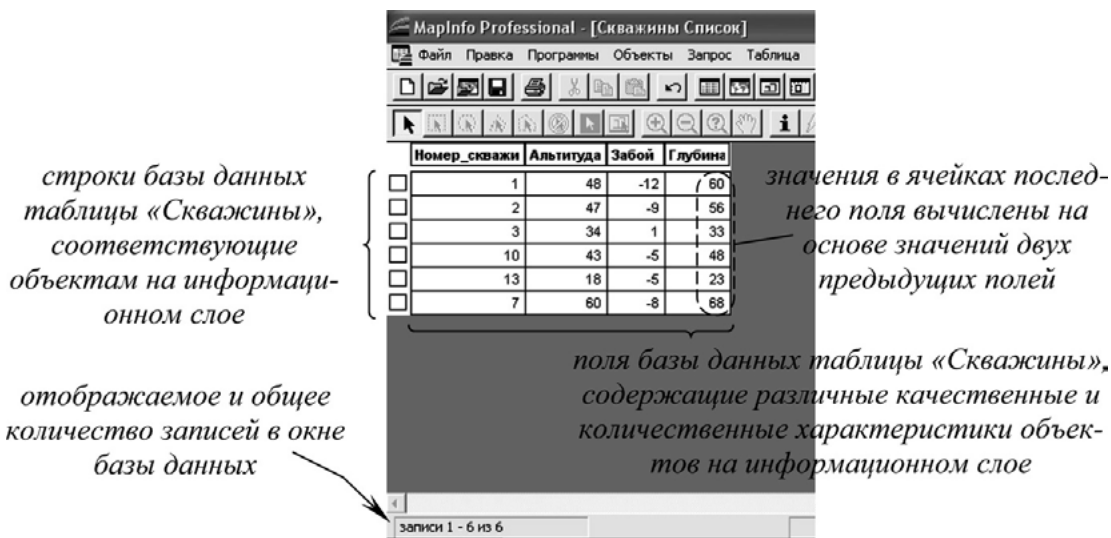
MapInfo Professional - [Скважины Список]

Файл Правка Программы Объекты Запрос Таблица

| Номер_скважи | Альтитуда | Забой | Глубина |
|---|---|---|---|
| 1 | 48 | -12 | 60 |
| 2 | 47 | -9 | 56 |
| 3 | 34 | 1 | 33 |
| 10 | 43 | -5 | 48 |
| 13 | 18 | -5 | 23 |
| 7 | 60 | -8 | 68 |

строки базы данных таблицы «Скважины», соответствующие объектам на информационном слое

значения в ячейках последнего поля вычислены на основе значений двух предыдущих полей

поля базы данных таблицы «Скважины», содержащие различные качественные и количественные характеристики объектов на информационном слое

отображаемое и общее количество записей в окне базы данных

записи 1 - 6 из 6